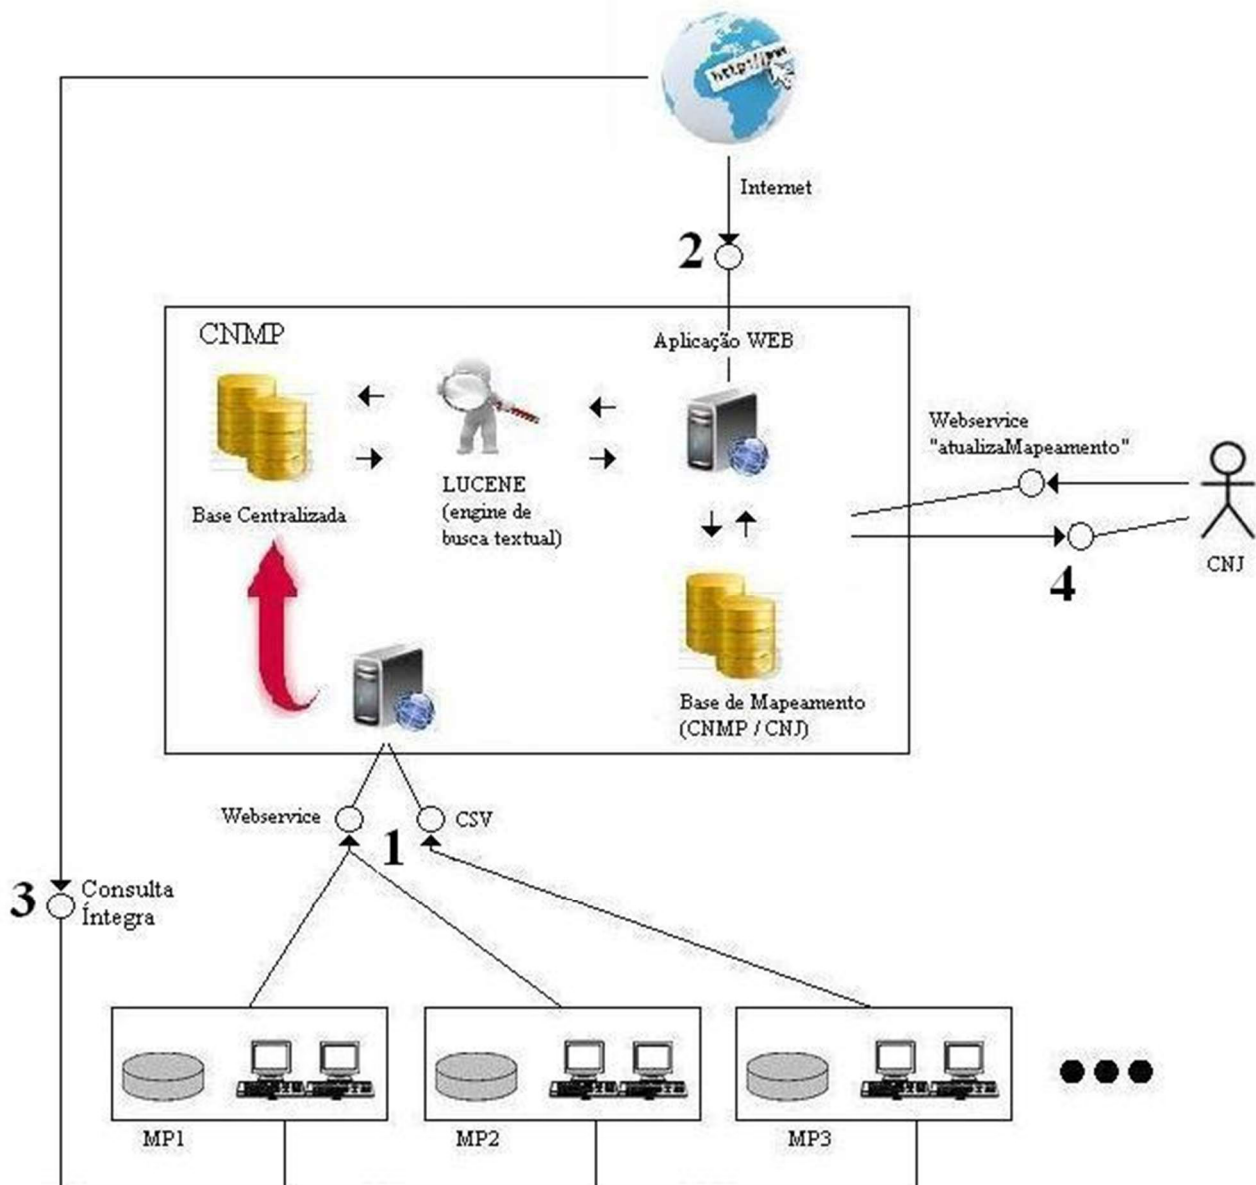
http://www

Internet

2

CNMP

Aplicação WEB

Base Centralizada

LUCENE
(engine de
busca textual)

Webservice
"atualizaMapeamento"

CNJ

4

Base de Mapeamento
(CNMP / CNJ)

Webservice

CSV

1

3 Consulta
Íntegra

MP1

MP2

MP3